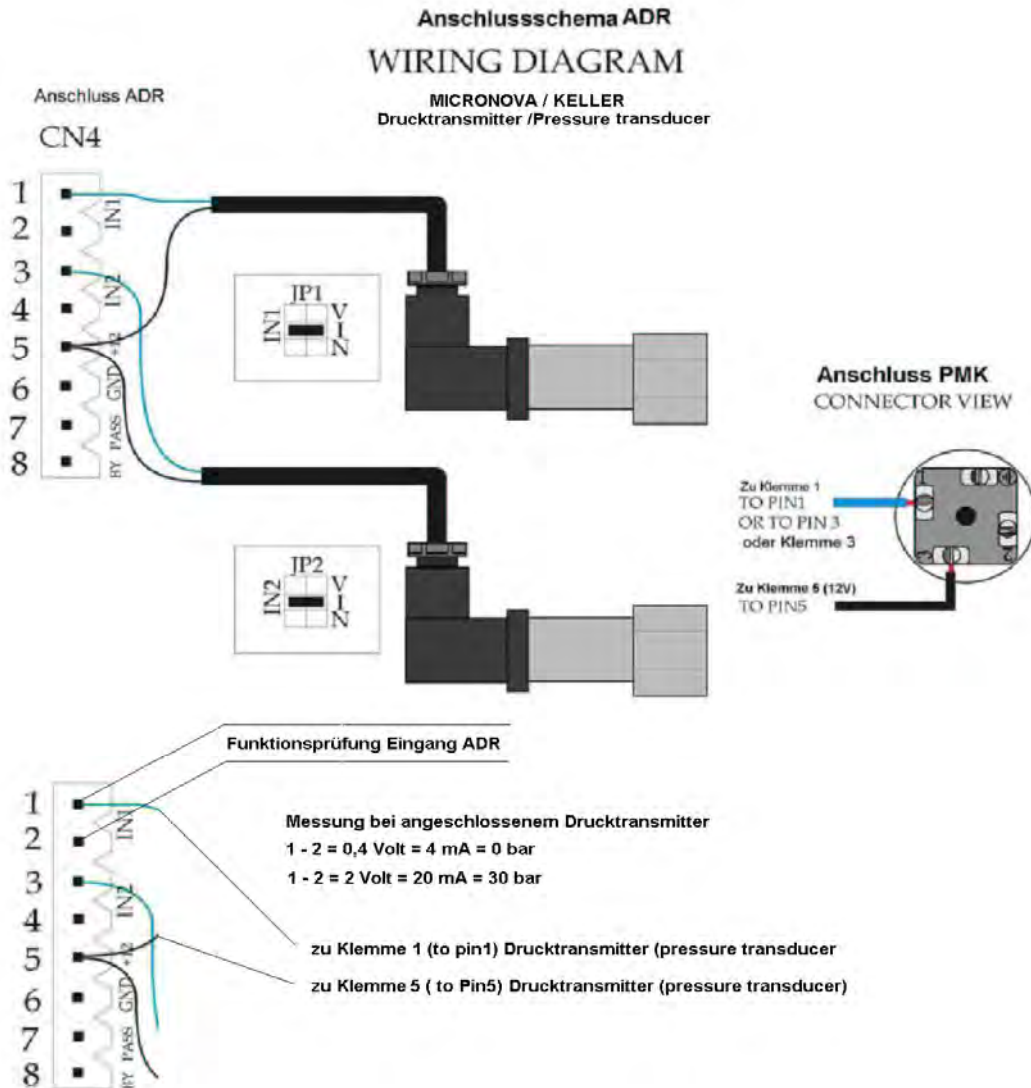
Anschlussschema ADR

WIRING DIAGRAM

Anschluss ADR

MICRONOVA / KELLER
Drucktransmitter /Pressure transducer

CN4

1
2
3
4
5
6
7
8

IN1
IN2
GND +12
BY PASS

JP1
IN1
V
I
N

JP2
IN2
V
I
N

Anschluss PMK
CONNECTOR VIEW

Zu Klemme 1
TO PIN1
OR TO PIN 3
oder Klemme 3

Zu Klemme 5 (12V)
TO PIN5

Funktionsprüfung Eingang ADR

1
2
3
4
5
6
7
8

IN1
IN2
GND +12
BY PASS

Messung bei angeschlossenem Drucktransmitter
1 - 2 = 0,4 Volt = 4 mA = 0 bar
1 - 2 = 2 Volt = 20 mA = 30 bar

zu Klemme 1 (to pin1) Drucktransmitter (pressure transducer
zu Klemme 5 ( to Pin5) Drucktransmitter (pressure transducer)